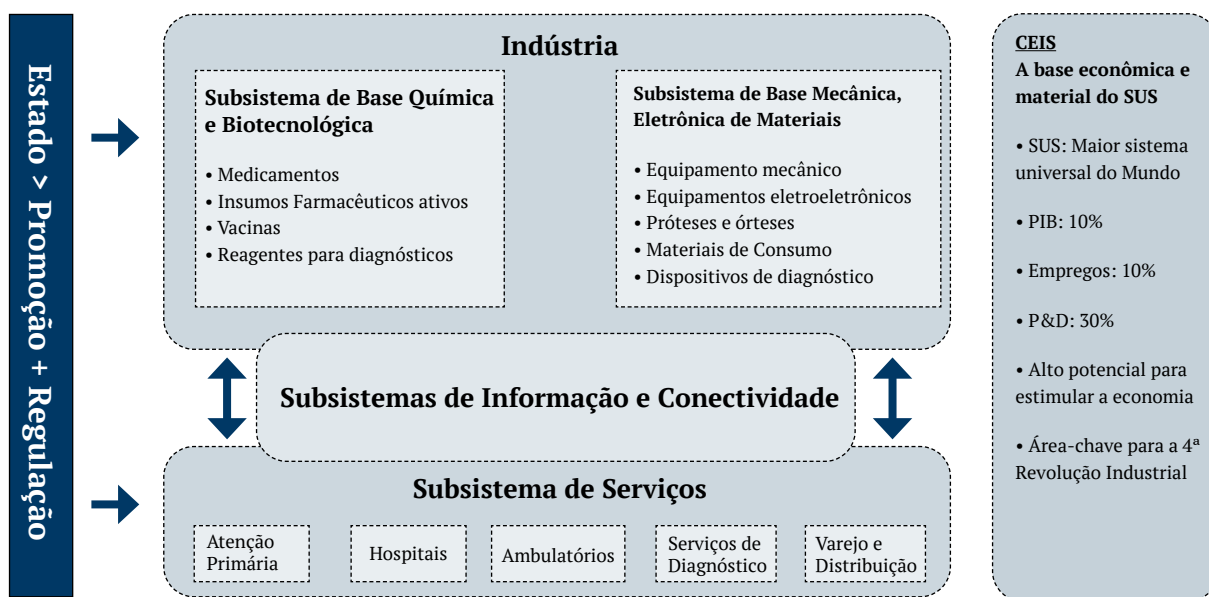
Estado > Promoção + Regulação

Indústria

Subsistema de Base Química e Biotecnológica

• Medicamentos
• Insumos Farmacêuticos ativos
• Vacinas
• Reagentes para diagnósticos

Subsistema de Base Mecânica, Eletrônica de Materiais

• Equipamento mecânico
• Equipamentos eletroeletrônicos
• Próteses e órteses
• Materiais de Consumo
• Dispositivos de diagnóstico

Subsistemas de Informação e Conectividade

Subsistema de Serviços

Atenção Primária

Hospitais

Ambulatórios

Serviços de Diagnóstico

Varejo e Distribuição

CEIS
A base econômica e material do SUS

• SUS: Maior sistema universal do Mundo

• PIB: 10%

• Empregos: 10%

• P&D: 30%

• Alto potencial para estimular a economia

• Área-chave para a 4ª Revolução Industrial